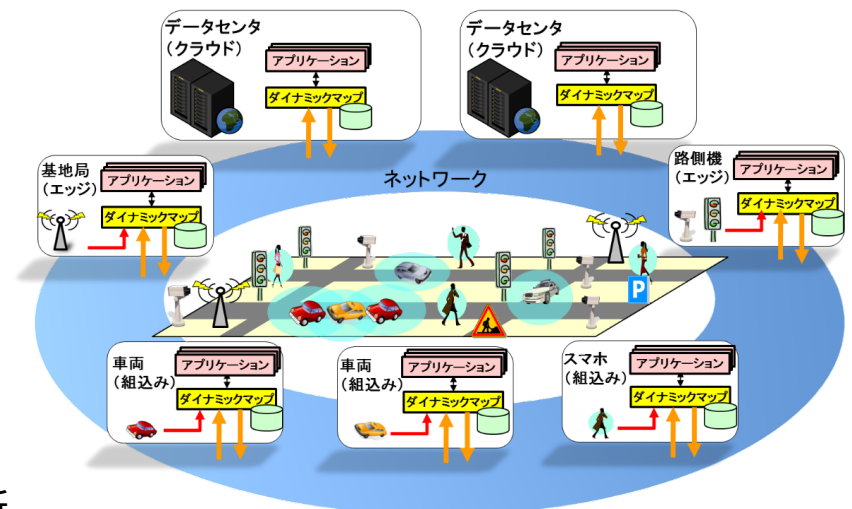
データセンタ
（クラウド）
アプリケーション
ダイナミックマップ

データセンタ
（クラウド）
アプリケーション
ダイナミックマップ

基地局
（エッジ）
アプリケーション
ダイナミックマップ

ネットワーク

路側機
（エッジ）
アプリケーション
ダイナミックマップ

P

車両
（組込み）
アプリケーション
ダイナミックマップ

車両
（組込み）
アプリケーション
ダイナミックマップ

スマホ
（組込み）
アプリケーション
ダイナミックマップ